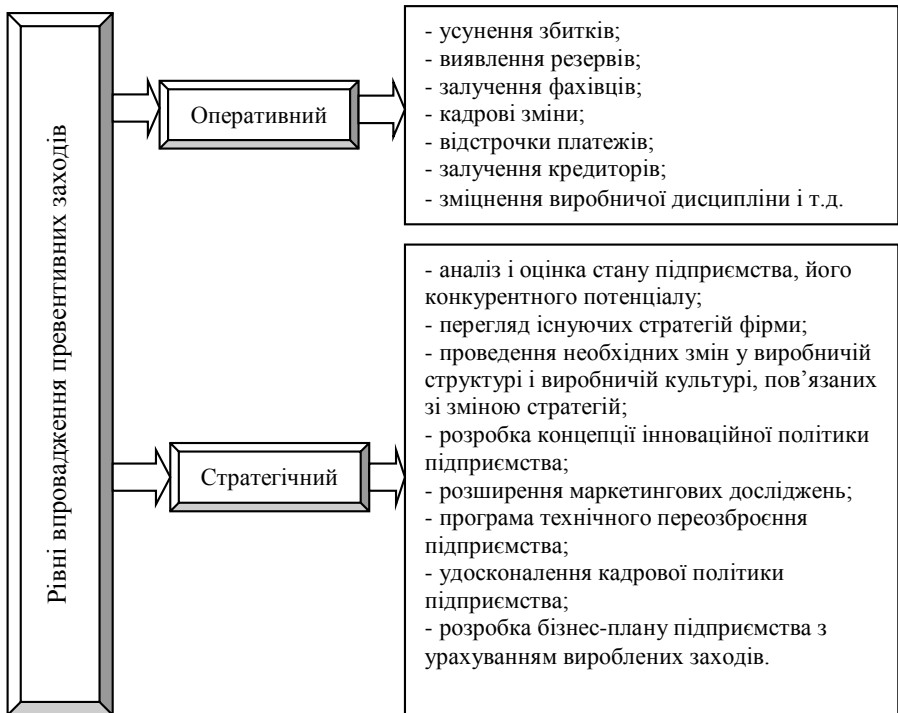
Рівні впровадження превентивних заходів

Оперативний

- усунення збитків;
- виявлення резервів;
- залучення фахівців;
- кадрові зміни;
- відстрочки платежів;
- залучення кредиторів;
- зміцнення виробничої дисципліни і т.д.

Стратегічний

- аналіз і оцінка стану підприємства, його конкурентного потенціалу;
- перегляд існуючих стратегій фірми;
- проведення необхідних змін у виробничій структурі і виробничій культурі, пов'язаних зі зміною стратегій;
- розробка концепції інноваційної політики підприємства;
- розширення маркетингових досліджень;
- програма технічного переозброєння підприємства;
- удосконалення кадрової політики підприємства;
- розробка бізнес-плану підприємства з урахуванням вироблених заходів.